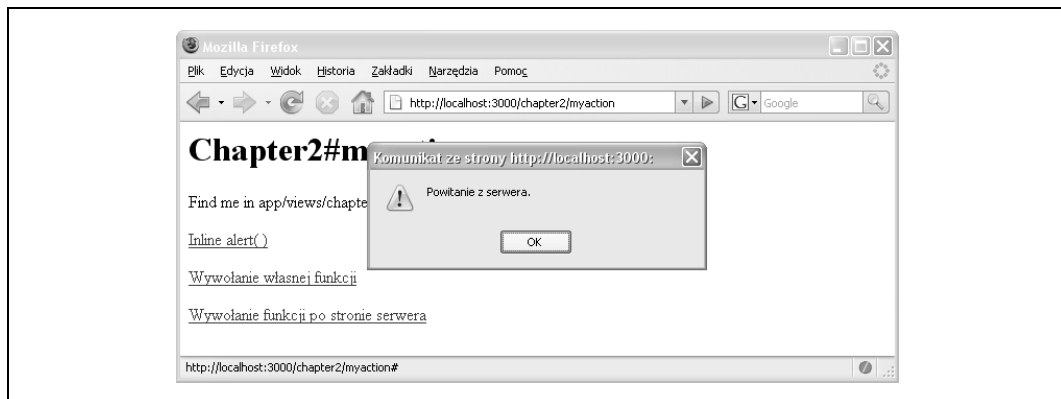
Mozilla Firefox

Plik Edycja Widok Historia Zakładki Narzędzia Pomoc

http://localhost:3000/chapter2/myaction

Google

Chapter2#m

Komunikat ze strony http://localhost:3000:

Powitanie z serwera.

OK

Find me in app/views/chapte

Inline alert( )

Wywołanie własnej funkcji

Wywołanie funkcji po stronie serwera

http://localhost:3000/chapter2/myaction#